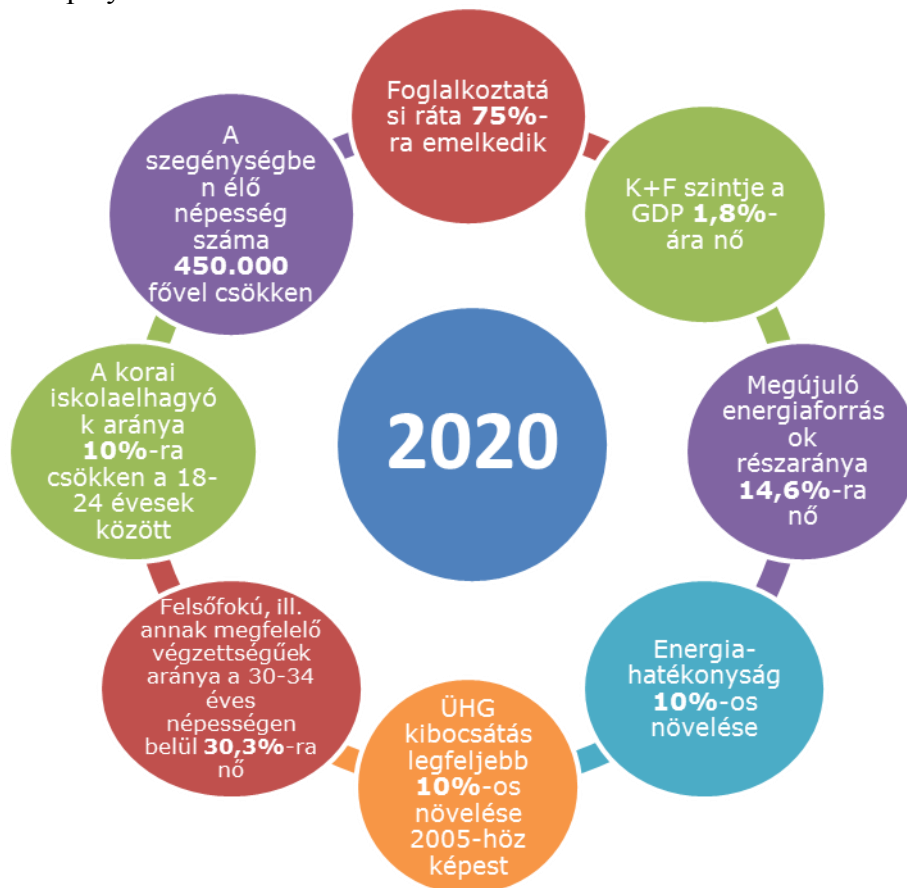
2020

Foglalkoztatási ráta **75%**-ra emelkedik

K+F szintje a GDP **1,8%**-ára nő

Megújuló energiaforrások részaránya **14,6%**-ra nő

Energia-hatékonyság **10%**-os növelése

ÜHG kibocsátás legfeljebb **10%**-os növelése 2005-höz képest

Felsőfokú, ill. annak megfelelő végzettségűek aránya a 30-34 éves népességen belül **30,3%**-ra nő

A korai iskolaelhagyók aránya **10%**-ra csökken a 18-24 évesek között

A szegénységben élő népesség száma **450.000** fővel csökken